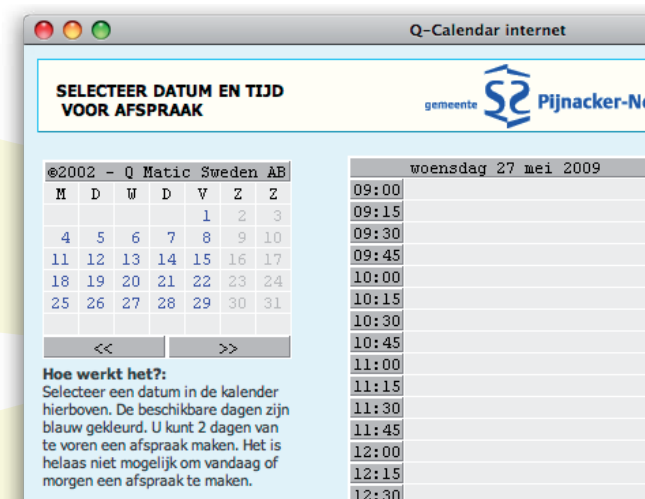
Q-Calendar internet

SELECTEER DATUM EN TIJD VOOR AFSPRAAK

gemeente Pijnacker-No

| ©2002 - Q Matic Sweden AB | | | | | | |
|---|---|---|---|---|---|---|
| M | D | W | D | V | Z | Z |
| | | | | 1 | 2 | 3 |
| 4 | 5 | 6 | 7 | 8 | 9 | 10 |
| 11 | 12 | 13 | 14 | 15 | 16 | 17 |
| 18 | 19 | 20 | 21 | 22 | 23 | 24 |
| 25 | 26 | 27 | 28 | 29 | 30 | 31 |

<< >>

Hoe werkt het?:
Selecteer een datum in de kalender hierboven. De beschikbare dagen zijn blauw gekleurd. U kunt 2 dagen van te voren een afspraak maken. Het is helaas niet mogelijk om vandaag of morgen een afspraak te maken.

woensdag 27 mei 2009
09:00
09:15
09:30
09:45
10:00
10:15
10:30
10:45
11:00
11:15
11:30
11:45
12:00
12:15
12:30